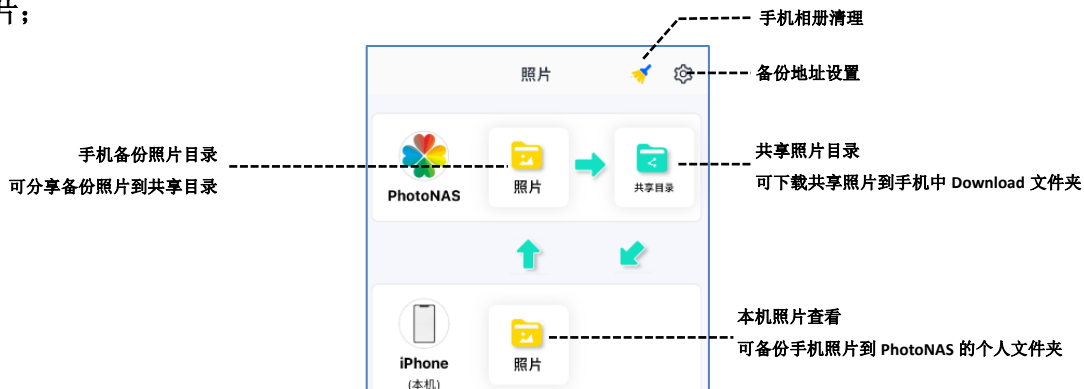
片；

手机相册清理

照片

备份地址设置

手机备份照片目录

可分享备份照片到共享目录

PhotoNAS

照片

共享目录

共享照片目录

可下载共享照片到手机中 Download 文件夹

iPhone
(本机)

照片

本机照片查看

可备份手机照片到 PhotoNAS 的个人文件夹